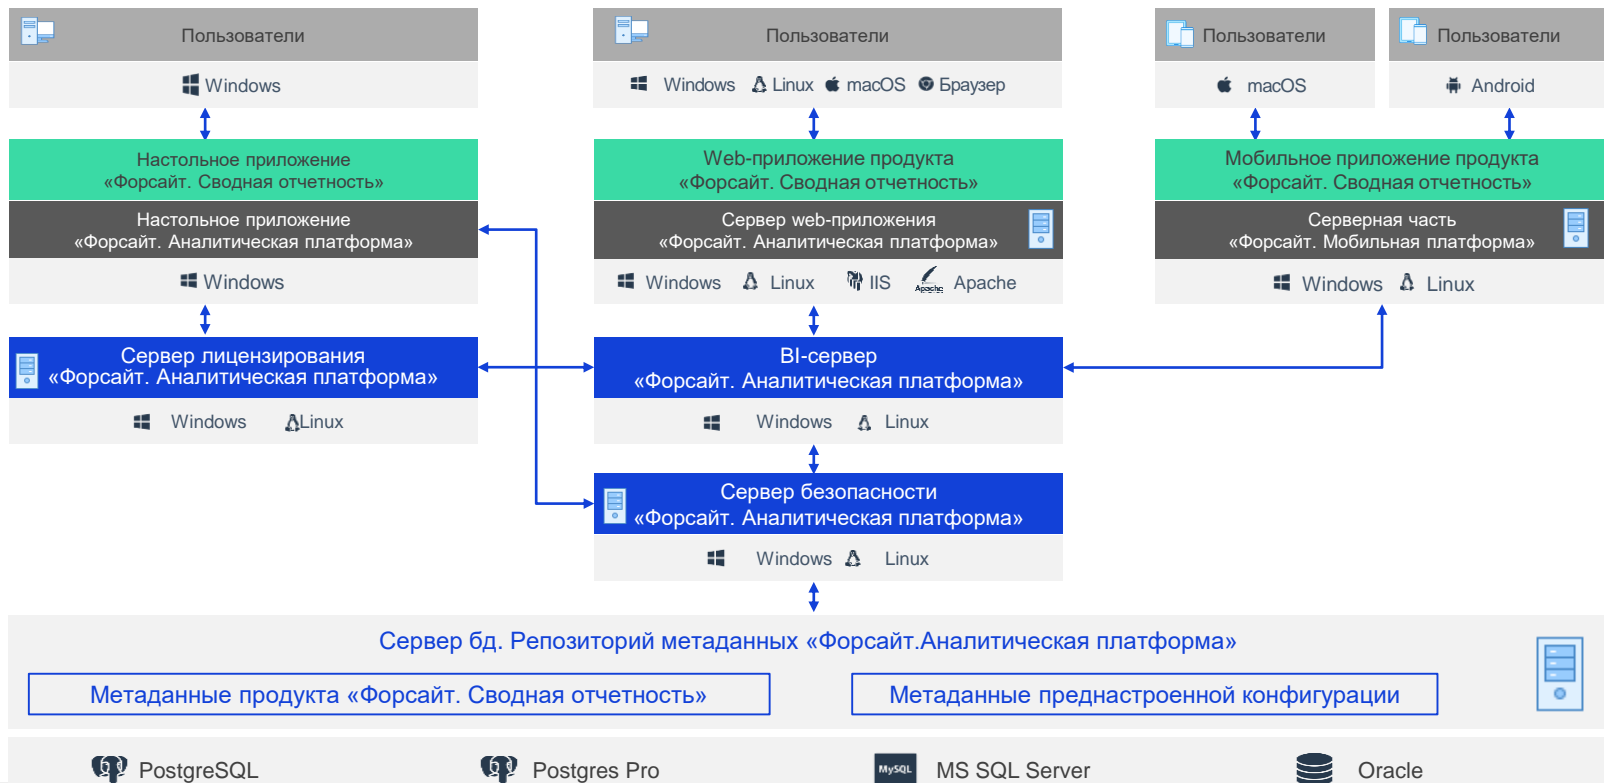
Пользователи

Windows

Настольное приложение «Форсайт. Сводная отчетность»

Настольное приложение «Форсайт. Аналитическая платформа»

Windows

Сервер лицензирования «Форсайт. Аналитическая платформа»

Windows Linux

Пользователи

Windows Linux macOS Браузер

Web-приложение продукта «Форсайт. Сводная отчетность»

Сервер web-приложения «Форсайт. Аналитическая платформа»

Windows Linux IIS Apache

BI-сервер «Форсайт. Аналитическая платформа»

Windows Linux

Сервер безопасности «Форсайт. Аналитическая платформа»

Windows Linux

Пользователи

macOS

Пользователи

Android

Мобильное приложение продукта «Форсайт. Сводная отчетность»

Серверная часть «Форсайт. Мобильная платформа»

Windows Linux

Сервер бд. Репозиторий метаданных «Форсайт.Аналитическая платформа»

Метаданные продукта «Форсайт. Сводная отчетность»

Метаданные преднастроенной конфигурации

PostgreSQL Postgres Pro MySQL MS SQL Server Oracle